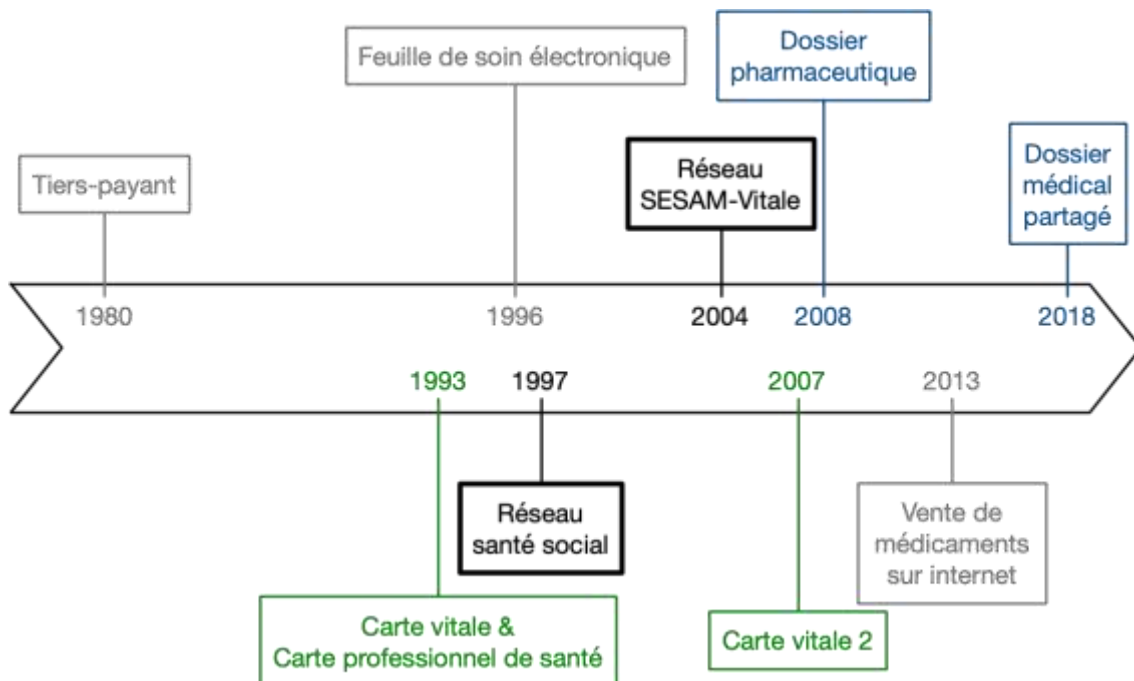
Feuille de soin électronique

Dossier pharmaceutique

Tiers-payant

Réseau SESAM-Vitale

Dossier médical partagé

1980

1996

2004

2008

2018

1993

1997

2007

2013

Réseau santé social

Vente de médicaments sur internet

Carte vitale & Carte professionnel de santé

Carte vitale 2